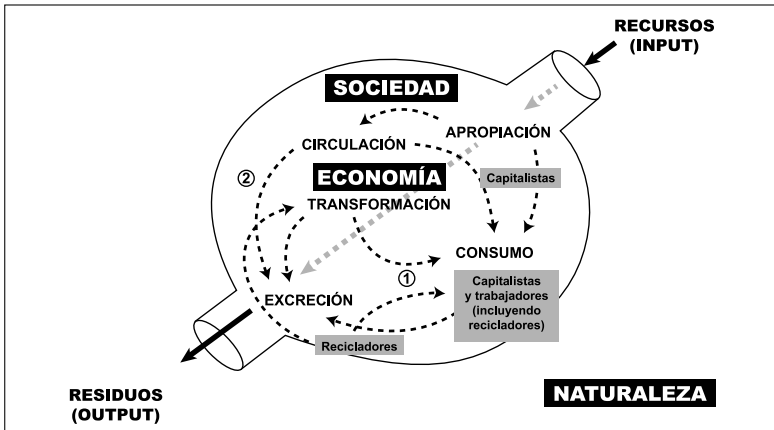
RECURSOS (INPUT)

SOCIEDAD

CIRCULACIÓN

APROPIACIÓN

②

ECONOMÍA

Capitalistas

TRANSFORMACIÓN

CONSUMO

①

EXCRECIÓN

Capitalistas y trabajadores (incluyendo recicladores)

Recicladores

RESIDUOS (OUTPUT)

NATURALEZA